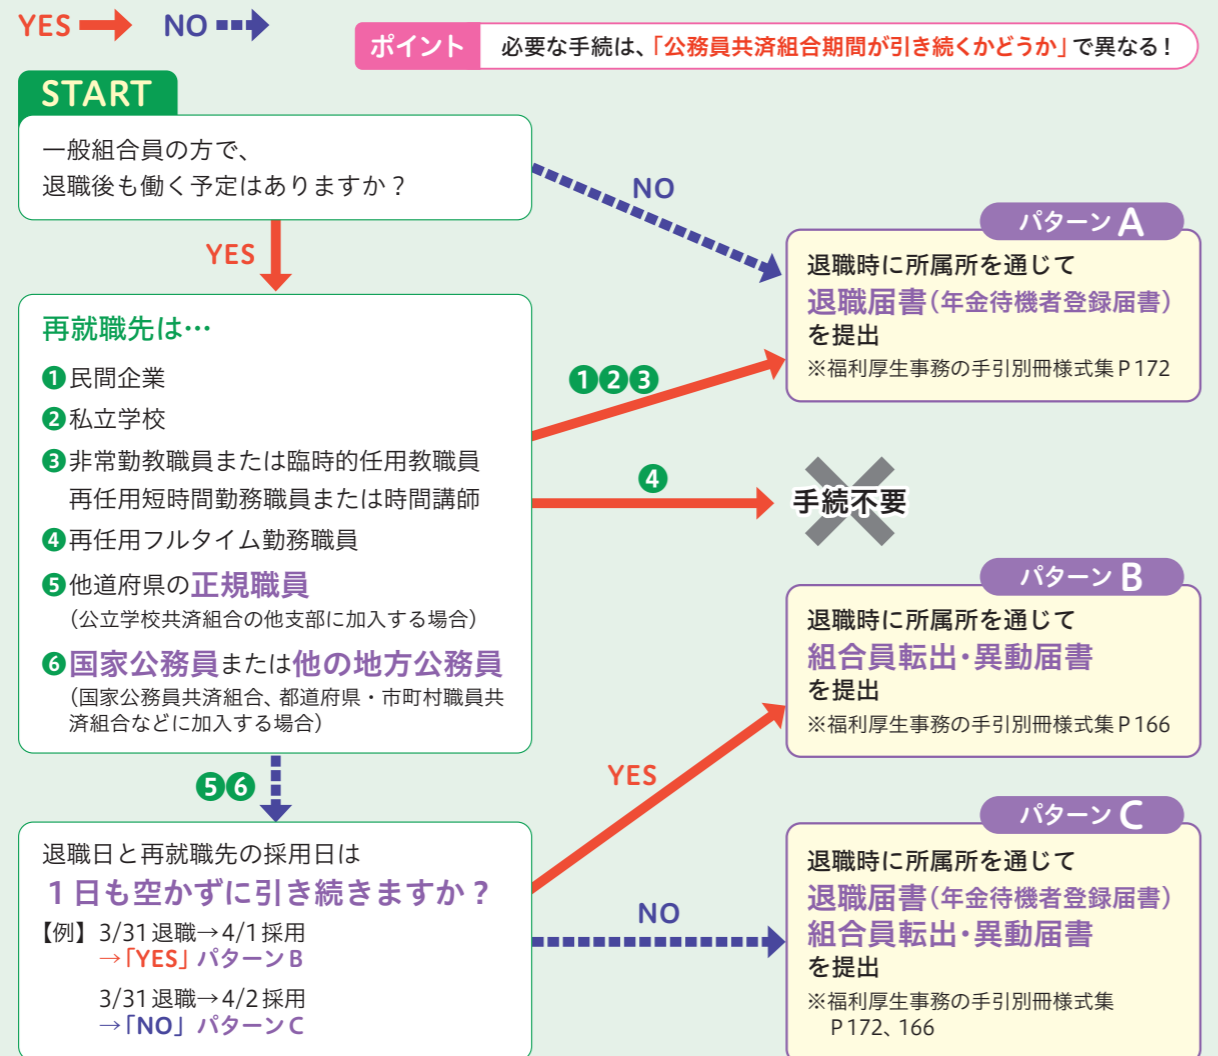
YES NO

ポイント 必要な手続は、「公務員共済組合期間が引き続くかどうか」で異なる！

START

一般組合員の方で、退職後も働く予定はありますか？

NO

YES

パターンA

退職時に所属所を通じて
退職届書（年金待機者登録届書）
を提出
※福利厚生事務の手引別冊様式集 P172

再就職先は…

❶民間企業
❷私立学校
❸非常勤教職員または臨時的任用教職員
再任用短時間勤務職員または時間講師
❹再任用フルタイム勤務職員
❺他道府県の正規職員
（公立学校共済組合の他支部に加入する場合）
❻国家公務員または他の地方公務員
（国家公務員共済組合、都道府県・市町村職員共済組合などに加入する場合）

❶❷❸

❹

手続不要

パターンB

退職時に所属所を通じて
組合員転出・異動届書
を提出
※福利厚生事務の手引別冊様式集 P166

❺❻

YES

退職日と再就職先の採用日は
１日も空かずに引き続きますか？
【例】3/31 退職→4/1 採用
→「YES」パターンB
3/31 退職→4/2 採用
→「NO」パターンC

NO

パターンC

退職時に所属所を通じて
退職届書（年金待機者登録届書）
組合員転出・異動届書
を提出
※福利厚生事務の手引別冊様式集
P172、166